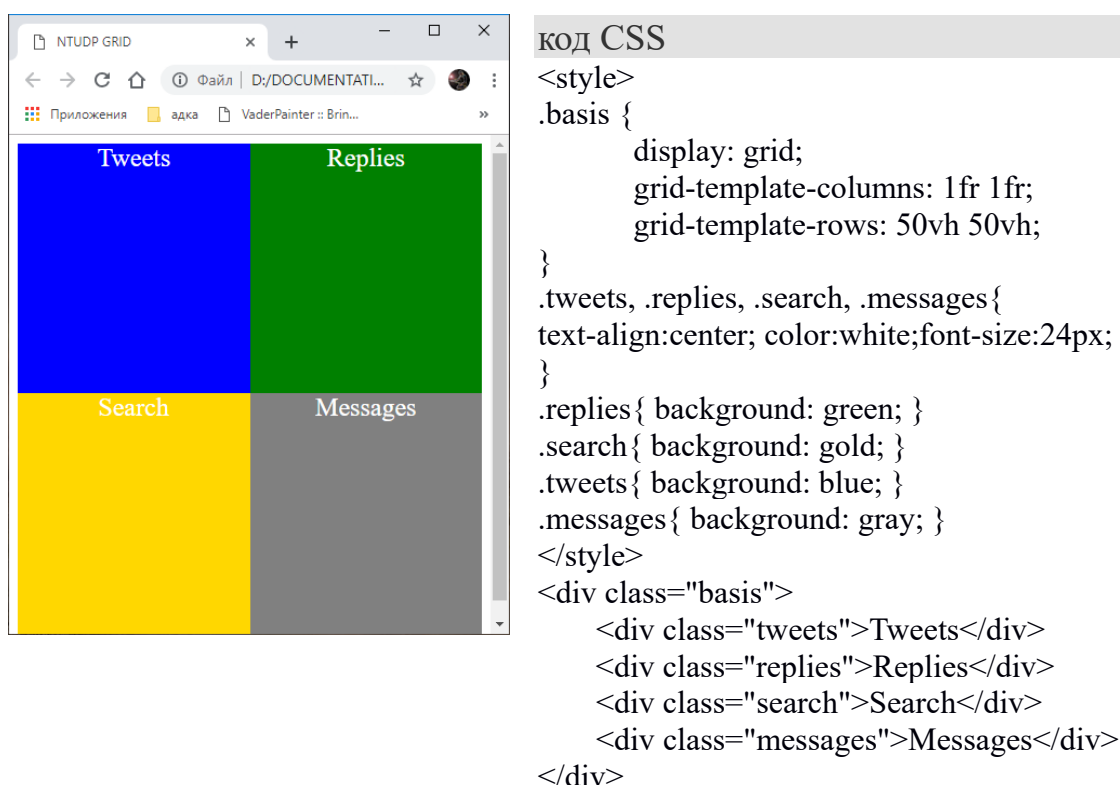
NTUDP GRID ×
+
Файл | D:/DOCUMENTATI...
Приложения адка VaderPainter :: Brin...
»

Tweets
Replies
Search
Messages

код CSS
<style>
.basis {
display: grid;
grid-template-columns: 1fr 1fr;
grid-template-rows: 50vh 50vh;
}
.tweets, .replies, .search, .messages{
text-align:center; color:white;font-size:24px;
}
.replies{ background: green; }
.search{ background: gold; }
.tweets{ background: blue; }
.messages{ background: gray; }
</style>
<div class="basis">
<div class="tweets">Tweets</div>
<div class="replies">Replies</div>
<div class="search">Search</div>
<div class="messages">Messages</div>
</div>